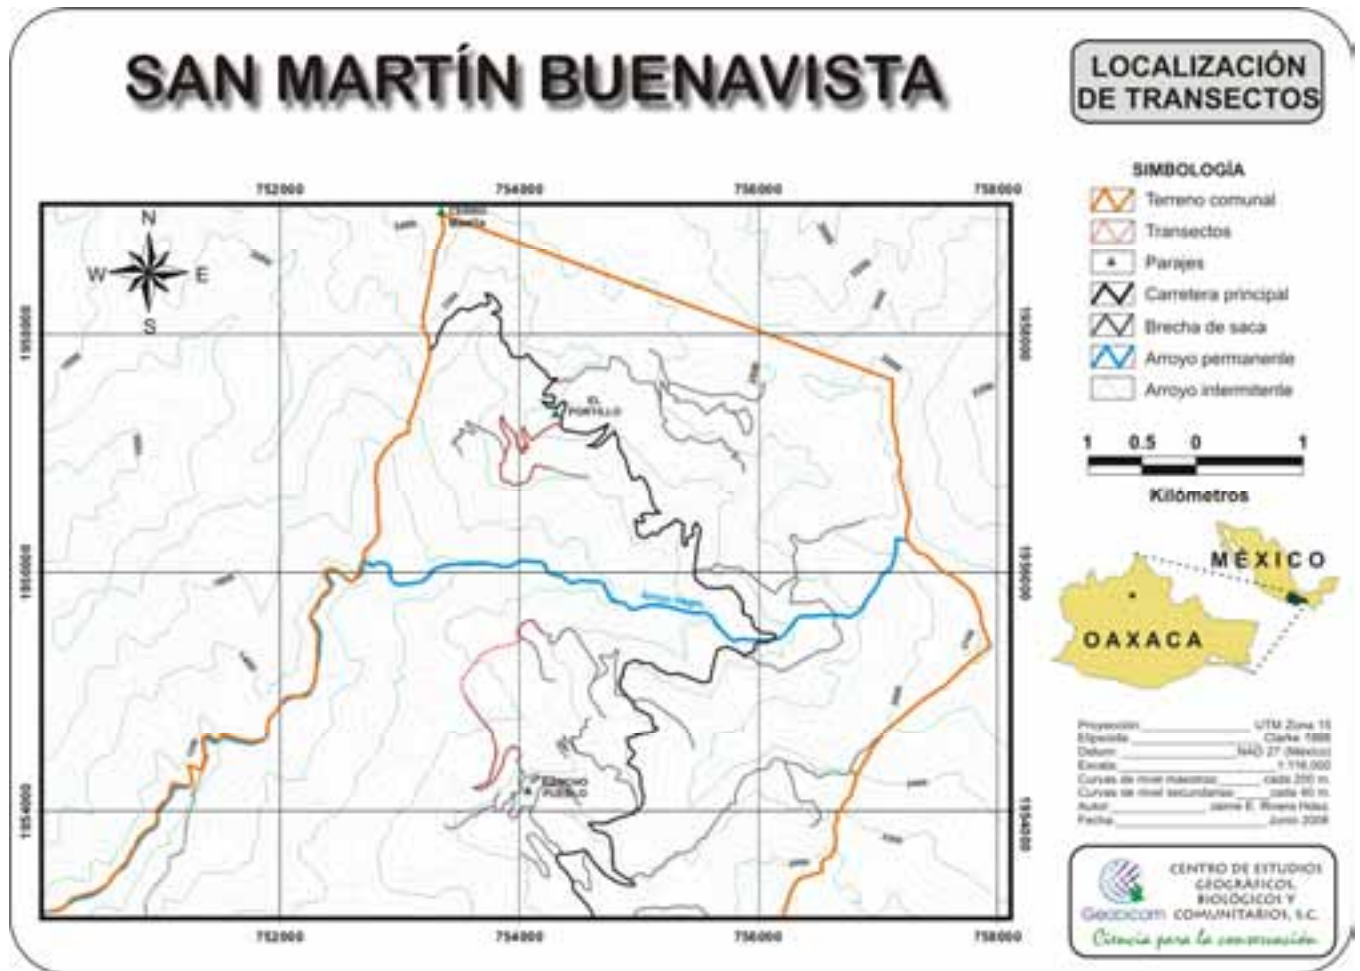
SAN MARTÍN BUENAVISTA

LOCALIZACIÓN DE TRANSECTOS

SIMBOLOGÍA
Terreno comunal
Transectos
Parajes
Carretera principal
Brecha de saca
Arroyo permanente
Arroyo intermitente

1 0.5 0 1
Kilómetros

MÉXICO
OAXACA

752000 754000 756000 758000
1958000
1956000
1954000

N
W E
S

EL PORTILLO
RANCHO PUEBLO

Proyección UTM Zona 15
Elipsoide Clarke 1866
Datum NAD 27 (México)
Escala 1:116,000
Curvas de nivel maestras cada 200 m.
Curvas de nivel secundarias cada 40 m.
Autor Jaime E. Rivera Hdez.
Fecha Junio 2008

Geoccom
CENTRO DE ESTUDIOS GEOGRÁFICOS, BIOLÓGICOS Y COMUNITARIOS, S.C.
Ciencia para la conservación